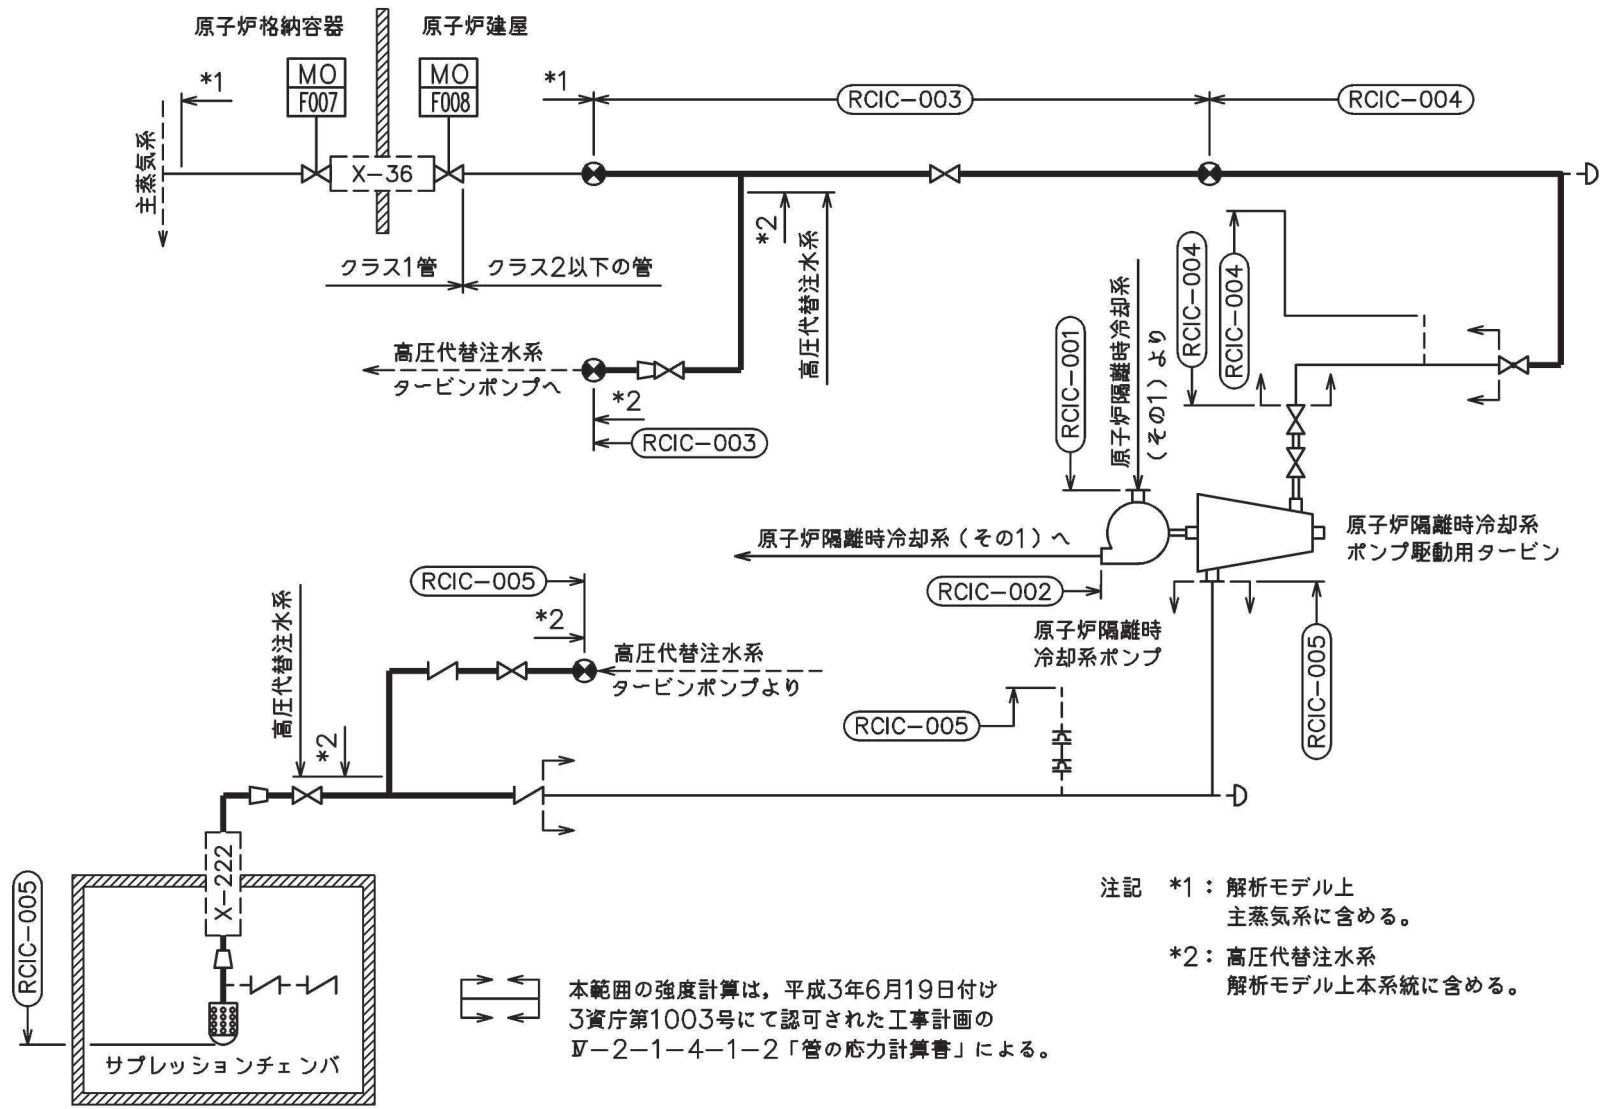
原子炉格納容器

原子炉建屋

*1

MO
F007

MO
F008

*1

RCIC−003

RCIC−004

主蒸気系

X−36

*2

高圧代替注水系

クラス1管

クラス2以下の管

RCIC−004

RCIC−004

原子炉隔離時冷却系（その1）より

RCIC−001

高圧代替注水系
タービンポンプへ

*2

RCIC−003

原子炉隔離時冷却系（その1）へ

原子炉隔離時冷却系
ポンプ駆動用タービン

RCIC−002

RCIC−005

高圧代替注水系

*2

原子炉隔離時
冷却系ポンプ

高圧代替注水系
タービンポンプより

RCIC−005

RCIC−005

*2

X−222

RCIC−005

サプレッションチェンバ

注記 *1：解析モデル上
主蒸気系に含める。

*2：高圧代替注水系
解析モデル上本系統に含める。

本範囲の強度計算は，平成3年6月19日付け
3資庁第1003号にて認可された工事計画の
Ⅳ−2−1−4−1−2「管の応力計算書」による。